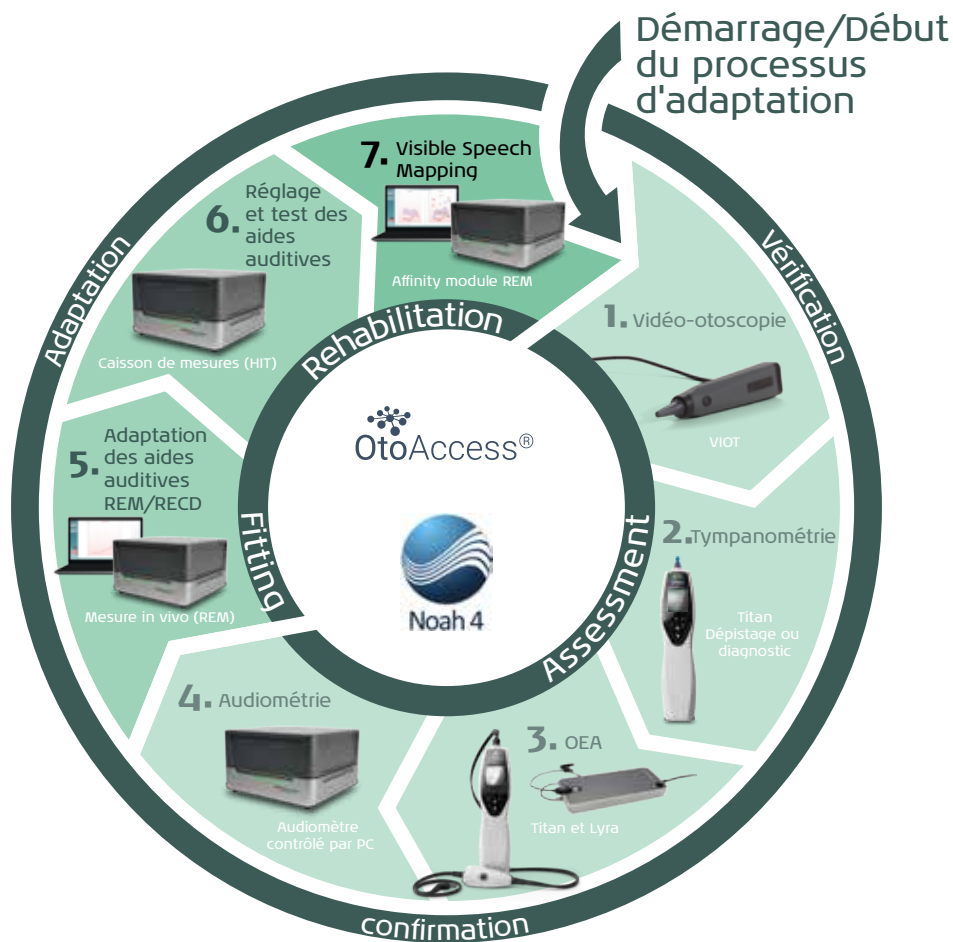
Démarrage/Début du processus d'adaptation

Vérification

1. Vidéo-otoscopie

VIOT

2. Tympanométrie

Titan Dépistage ou diagnostic

3. OEA

Titan et Lyra

confirmation

4. Audiométrie

Audiomètre contrôlé par PC

5. Adaptation des aides auditives REM/RECD

Mesure in vivo (REM)

6. Réglage et test des aides auditives

Caisson de mesures (HIT)

Adaptation

7. Visible Speech Mapping

Affinity module REM

Rehabilitation

Fitting

Assessment

OtoAccess®

Noah 4